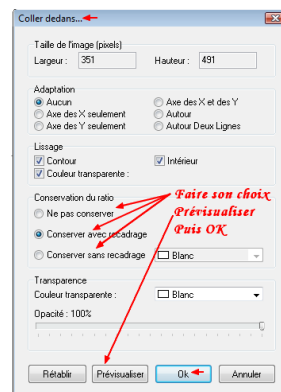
Coller dedans...

Taille de l'image (pixels)
Largeur : 351
Hauteur : 491

Adaptation
Aucun
Axe des X seulement
Axe des Y seulement
Axe des X et des Y
Autour
Autour Deux Lignes

Lissage
Contour
Couleur transparente :
Intérieur

Conservation du ratio
Ne pas conserver
Conserver avec recadrage
Conserver sans recadrage
Blanc

Faire son choix
Prévisualiser
Puis OK

Transparence
Couleur transparente :
Blanc
Opacité : 100%

Rétablir
Prévisualiser
Ok
Annuler